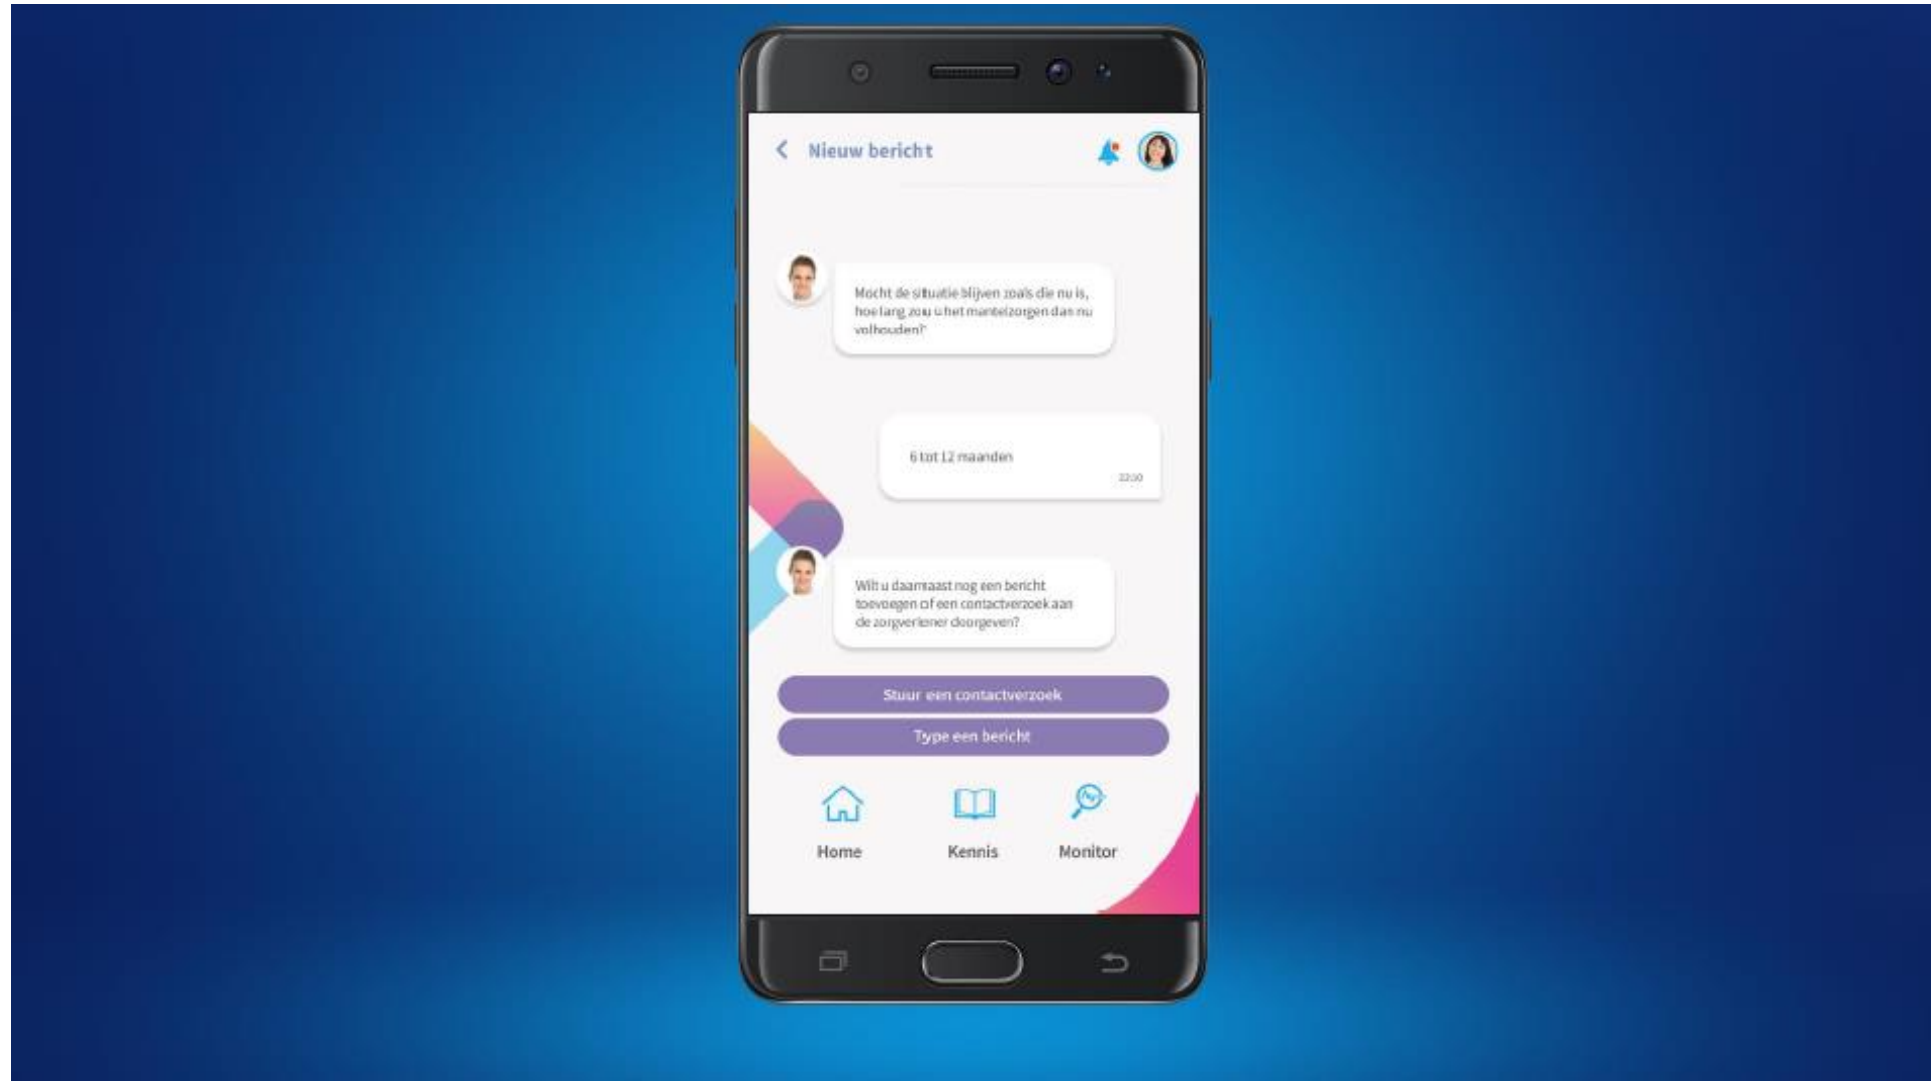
Nieuw bericht

Mocht de situatie blijven zoals die nu is, hoe lang zou u het mantelzorgen dan nu volhouden?

6 tot 12 maanden

22:30

Wilt u daarnaast nog een bericht toevoegen of een contactverzoek aan de zorgverlener doorgeven?

Stuur een contactverzoek

Type een bericht

Home

Kennis

Monitor